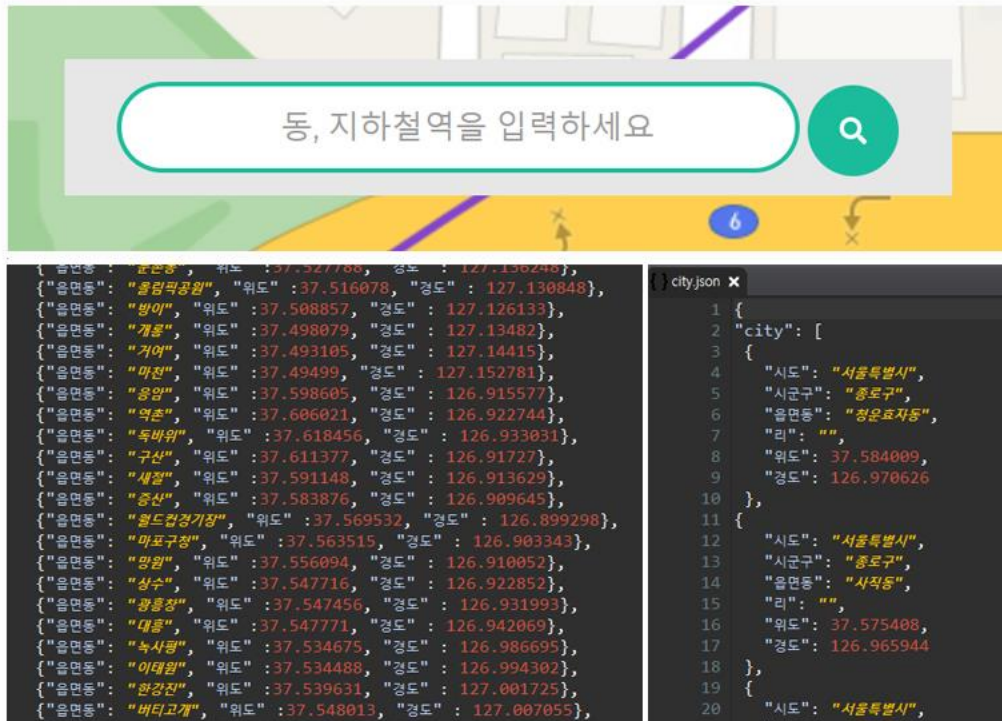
동, 지하철역을 입력하세요

6

{"읍면동": "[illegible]", "위도" :37.527788, "경도" : 127.136248},
{"읍면동": "올림픽공원", "위도" :37.516078, "경도" : 127.130848},
{"읍면동": "방이", "위도" :37.508857, "경도" : 127.126133},
{"읍면동": "개롱", "위도" :37.498079, "경도" : 127.13482},
{"읍면동": "거여", "위도" :37.493105, "경도" : 127.14415},
{"읍면동": "마천", "위도" :37.49499, "경도" : 127.152781},
{"읍면동": "응암", "위도" :37.598605, "경도" : 126.915577},
{"읍면동": "역촌", "위도" :37.606021, "경도" : 126.922744},
{"읍면동": "독바위", "위도" :37.618456, "경도" : 126.933031},
{"읍면동": "구산", "위도" :37.611377, "경도" : 126.91727},
{"읍면동": "새절", "위도" :37.591148, "경도" : 126.913629},
{"읍면동": "증산", "위도" :37.583876, "경도" : 126.909645},
{"읍면동": "월드컵경기장", "위도" :37.569532, "경도" : 126.899298},
{"읍면동": "마포구청", "위도" :37.563515, "경도" : 126.903343},
{"읍면동": "망원", "위도" :37.556094, "경도" : 126.910052},
{"읍면동": "상수", "위도" :37.547716, "경도" : 126.922852},
{"읍면동": "광흥창", "위도" :37.547456, "경도" : 126.931993},
{"읍면동": "대흥", "위도" :37.547771, "경도" : 126.942069},
{"읍면동": "녹사평", "위도" :37.534675, "경도" : 126.986695},
{"읍면동": "이태원", "위도" :37.534488, "경도" : 126.994302},
{"읍면동": "한강진", "위도" :37.539631, "경도" : 127.001725},
{"읍면동": "버티고개", "위도" :37.548013, "경도" : 127.007055},

{ } city.json ×

1 {
2 "city": [
3 {
4 "시도": "서울특별시",
5 "시군구": "종로구",
6 "읍면동": "청운효자동",
7 "리": "",
8 "위도": 37.584009,
9 "경도": 126.970626
10 },
11 {
12 "시도": "서울특별시",
13 "시군구": "종로구",
14 "읍면동": "사직동",
15 "리": "",
16 "위도": 37.575408,
17 "경도": 126.965944
18 },
19 {
20 "시도": "서울특별시",